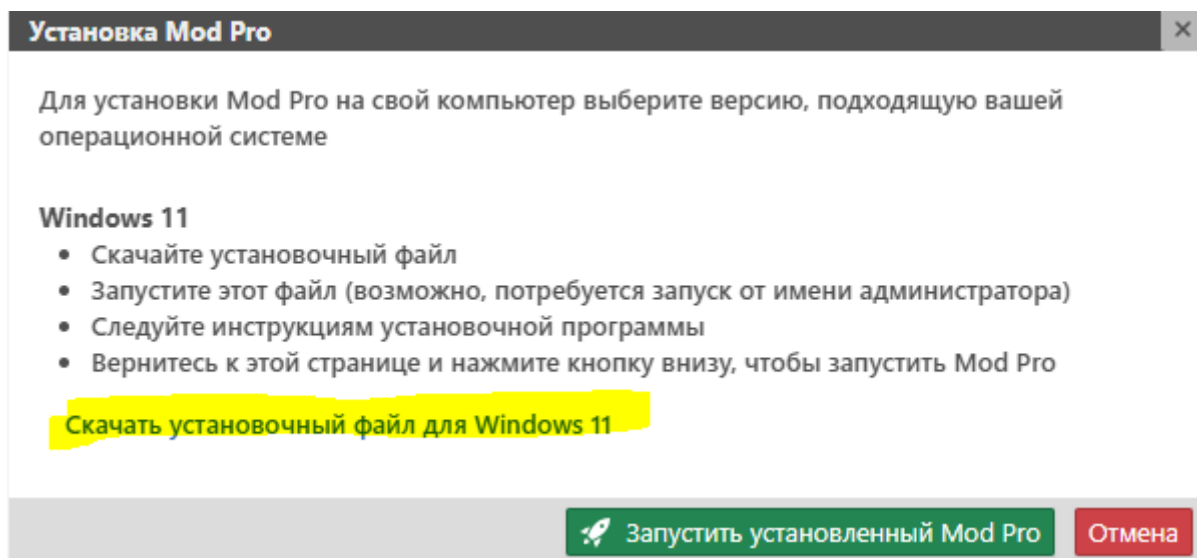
Установка Mod Pro

×

Для установки Mod Pro на свой компьютер выберите версию, подходящую вашей операционной системе

Windows 11

- Скачайте установочный файл
- Запустите этот файл (возможно, потребуется запуск от имени администратора)
- Следуйте инструкциям установочной программы
- Вернитесь к этой странице и нажмите кнопку внизу, чтобы запустить Mod Pro

Скачать установочный файл для Windows 11

Запустить установленный Mod Pro

Отмена